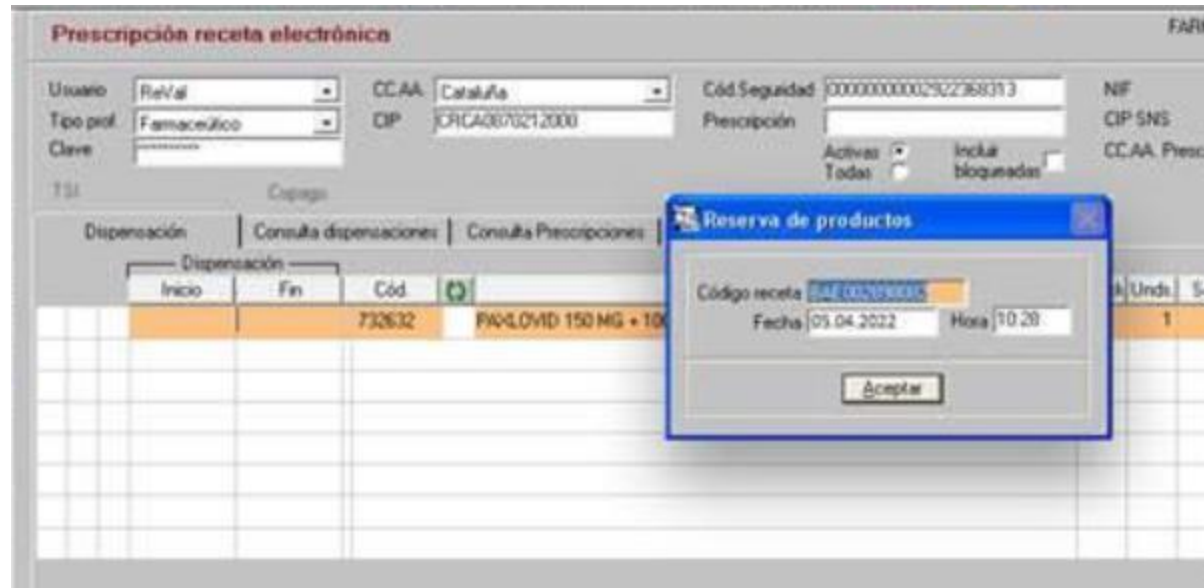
Prescripción receta electrónica

FARI

Usuario ReVal
Tipo prof. Farmacéutico
Clave **********

CC.AA. Cataluña
CIP CRCA0870212000

Cód.Seguridad 000000000002922368313
Prescripción

Activas
Todas

Incluir bloqueadas

NIF
CIP SNS
CC.AA. Presc

TSI
Copago

Dispensación | Consulta dispensaciones | Consulta Prescripciones

Dispensación
Inicio | Fin | Cód.
732632 PAXLOVID 150 MG + 100

Unds. S
1

Reserva de productos

Código receta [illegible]
Fecha 05.04.2022 Hora 10.28

Aceptar